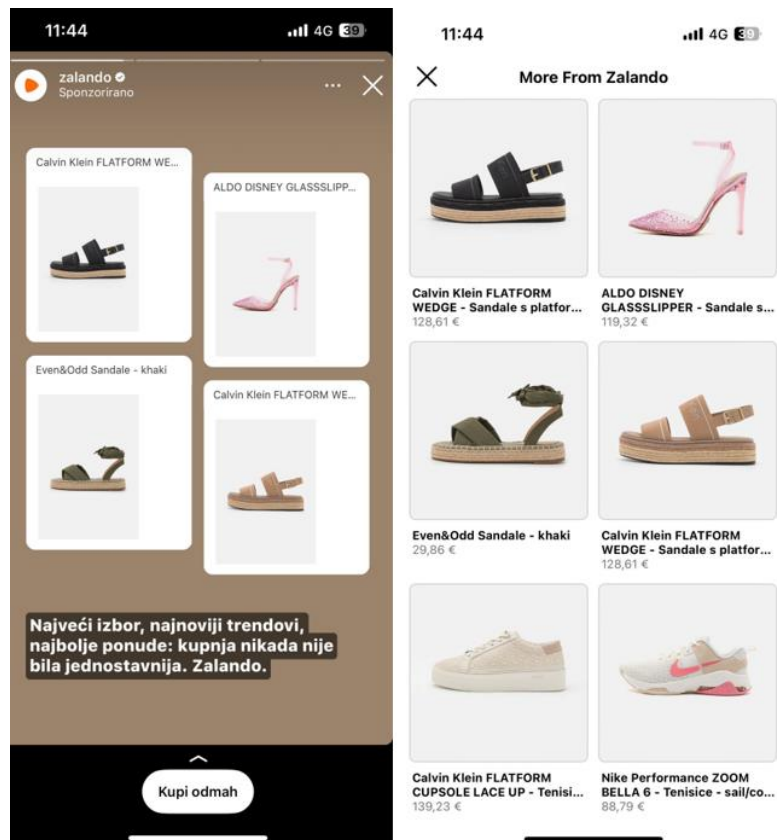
11:44

4G 39

zalando
Sponzorirano

Calvin Klein FLATFORM WE...

ALDO DISNEY GLASSSLIPP...

Even&Odd Sandale - khaki

Calvin Klein FLATFORM WE...

Najveći izbor, najnoviji trendovi, najbolje ponude: kupnja nikada nije bila jednostavnija. Zalando.

Kupi odmah

11:44

4G 39

More From Zalando

Calvin Klein FLATFORM WEDGE - Sandale s platfor...
128,61 €

ALDO DISNEY GLASSSLIPPER - Sandale s...
119,32 €

Even&Odd Sandale - khaki
29,86 €

Calvin Klein FLATFORM WEDGE - Sandale s platfor...
128,61 €

Calvin Klein FLATFORM CUPSOLE LACE UP - Tenisi...
139,23 €

Nike Performance ZOOM BELLA 6 - Tenisice - sail/co...
88,79 €